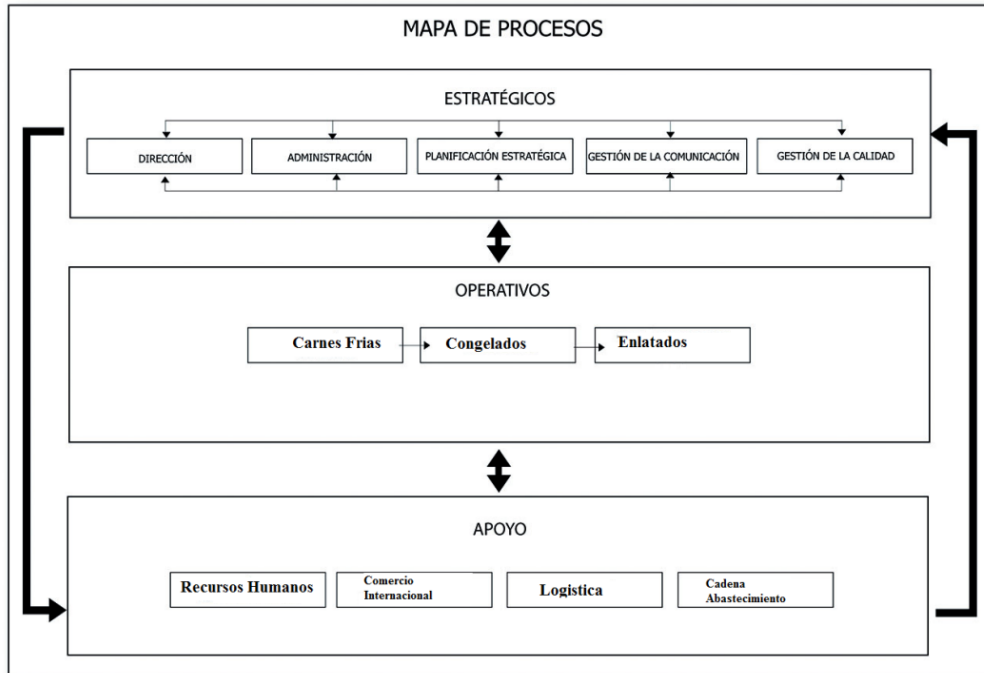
MAPA DE PROCESOS

ESTRATÉGICOS

DIRECCIÓN

ADMINISTRACIÓN

PLANIFICACIÓN ESTRATÉGICA

GESTIÓN DE LA COMUNICACIÓN

GESTIÓN DE LA CALIDAD

OPERATIVOS

Carnes Frias

Congelados

Enlatados

APOYO

Recursos Humanos

Comercio Internacional

Logistica

Cadena Abastecimiento